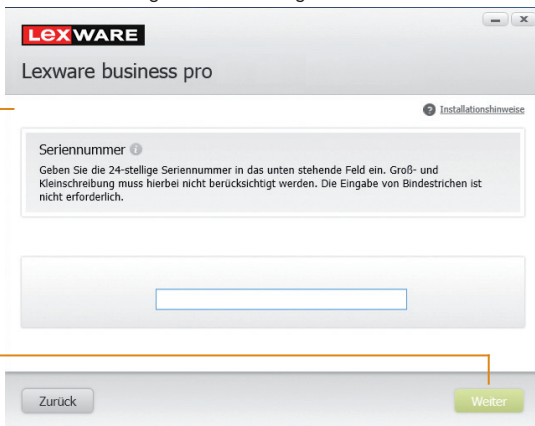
LEXWARE

Lexware business pro

Installationshinweise

Seriennummer

Geben Sie die 24-stellige Seriennummer in das unten stehende Feld ein. Groß- und Kleinschreibung muss hierbei nicht berücksichtigt werden. Die Eingabe von Bindestrichen ist nicht erforderlich.

Zurück

Weiter